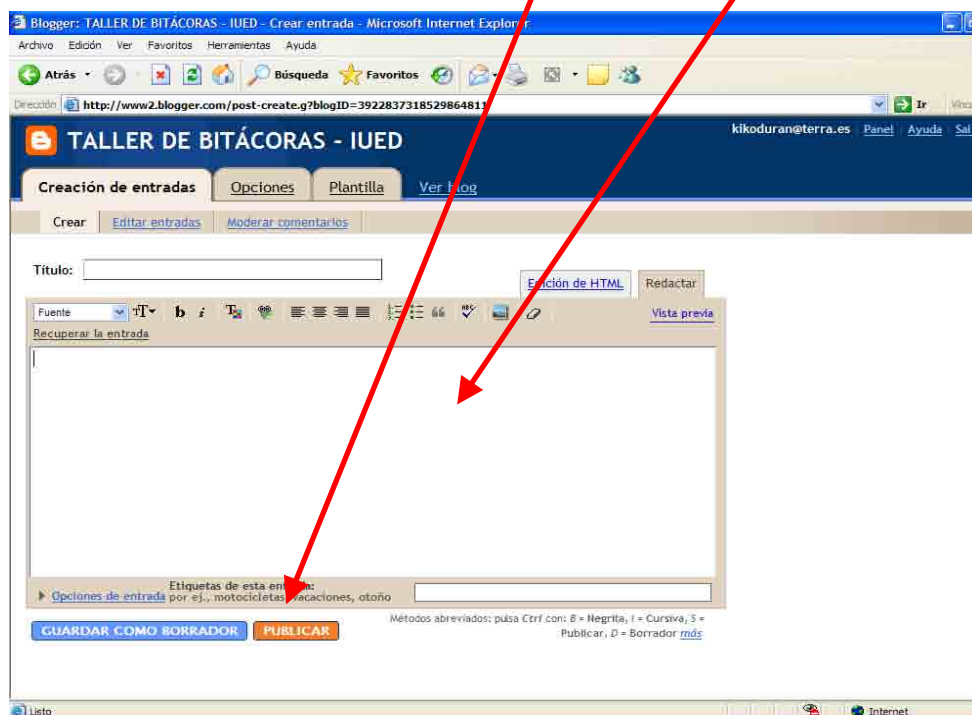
Blogger: TALLER DE BITÁCORAS - IUED - Crear entrada - Microsoft Internet Explor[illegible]

Archivo Edición Ver Favoritos Herramientas Ayuda

Atrás Búsqueda Favoritos

Dirección http://www2.blogger.com/post-create.g?blogID=3922837318529864811 Ir Vínc

TALLER DE BITÁCORAS - IUED

kikoduran@terra.es Panel Ayuda Sal

Creación de entradas Opciones Plantilla Ver blog

Crear Editar entradas Moderar comentarios

Título:

Edición de HTML Redactar

Fuente

Vista previa

Recuperar la entrada

Opciones de entrada Etiquetas de esta entrada: por ej., motocicletas, vacaciones, otoño

Métodos abreviados: pulsa Ctrl con: B = Negrita, I = Cursiva, S = Publicar, D = Borrador más

GUARDAR COMO BORRADOR PUBLICAR

Listo Internet